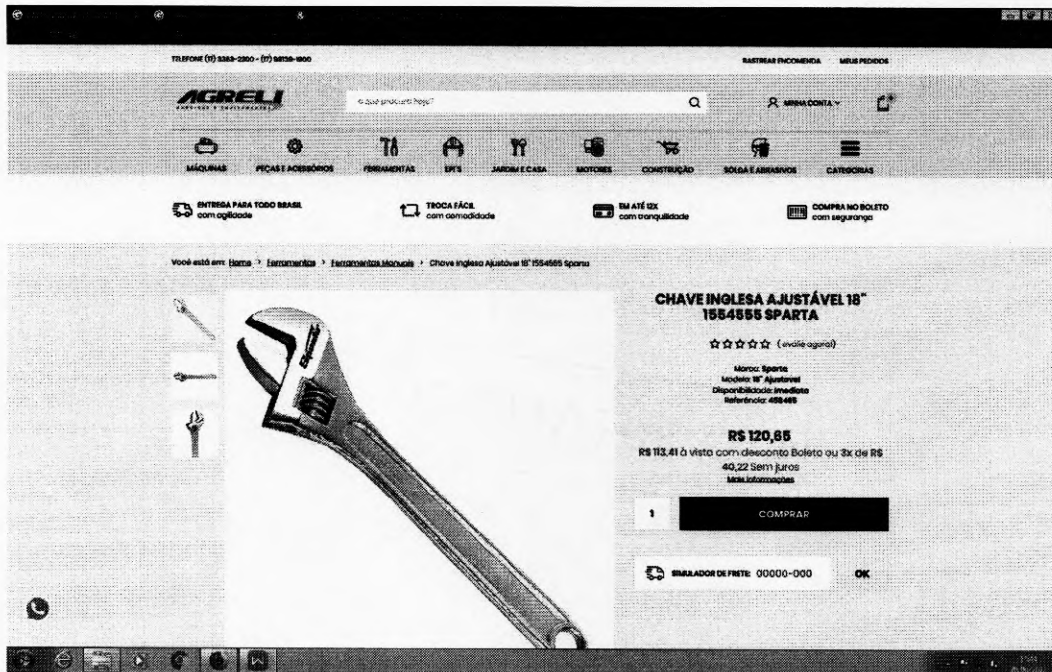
TELEFONE (11) 3383-2300 - (11) 98138-1800

RASTREAR ENCOMENDA MEUS PEDIDOS

AGRELI

O que você procura hoje?

MINHA CONTA

MÁQUINAS PEÇAS E ACESSÓRIOS FERRAMENTAS EPI'S JARDIM E CASA MOTORES CONSTRUÇÃO SOLDA E ABRASIVOS CATEGORIAS

ENTREGA PARA TODO BRASIL com agilidade

TROCA FÁCIL com comodidade

EM ATÉ 12X com tranquilidade

COMPRA NO BOLETO com segurança

Você está em: Home > Ferramentas > Ferramentas Manuais > Chave Inglesa Ajustável 18" 1554555 Sparta

CHAVE INGLESA AJUSTÁVEL 18" 1554555 SPARTA

(avalie agora!)

Marca: Sparta
Modelo: 18" Ajustável
Disponibilidade: Imediata
Referência: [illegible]

R$ 120,65

R$ 113,41 à vista com desconto Boleto ou 3x de R$ 40,22 Sem juros

Mais informações

1

COMPRAR

SIMULADOR DE FRETE: 00000-000 OK